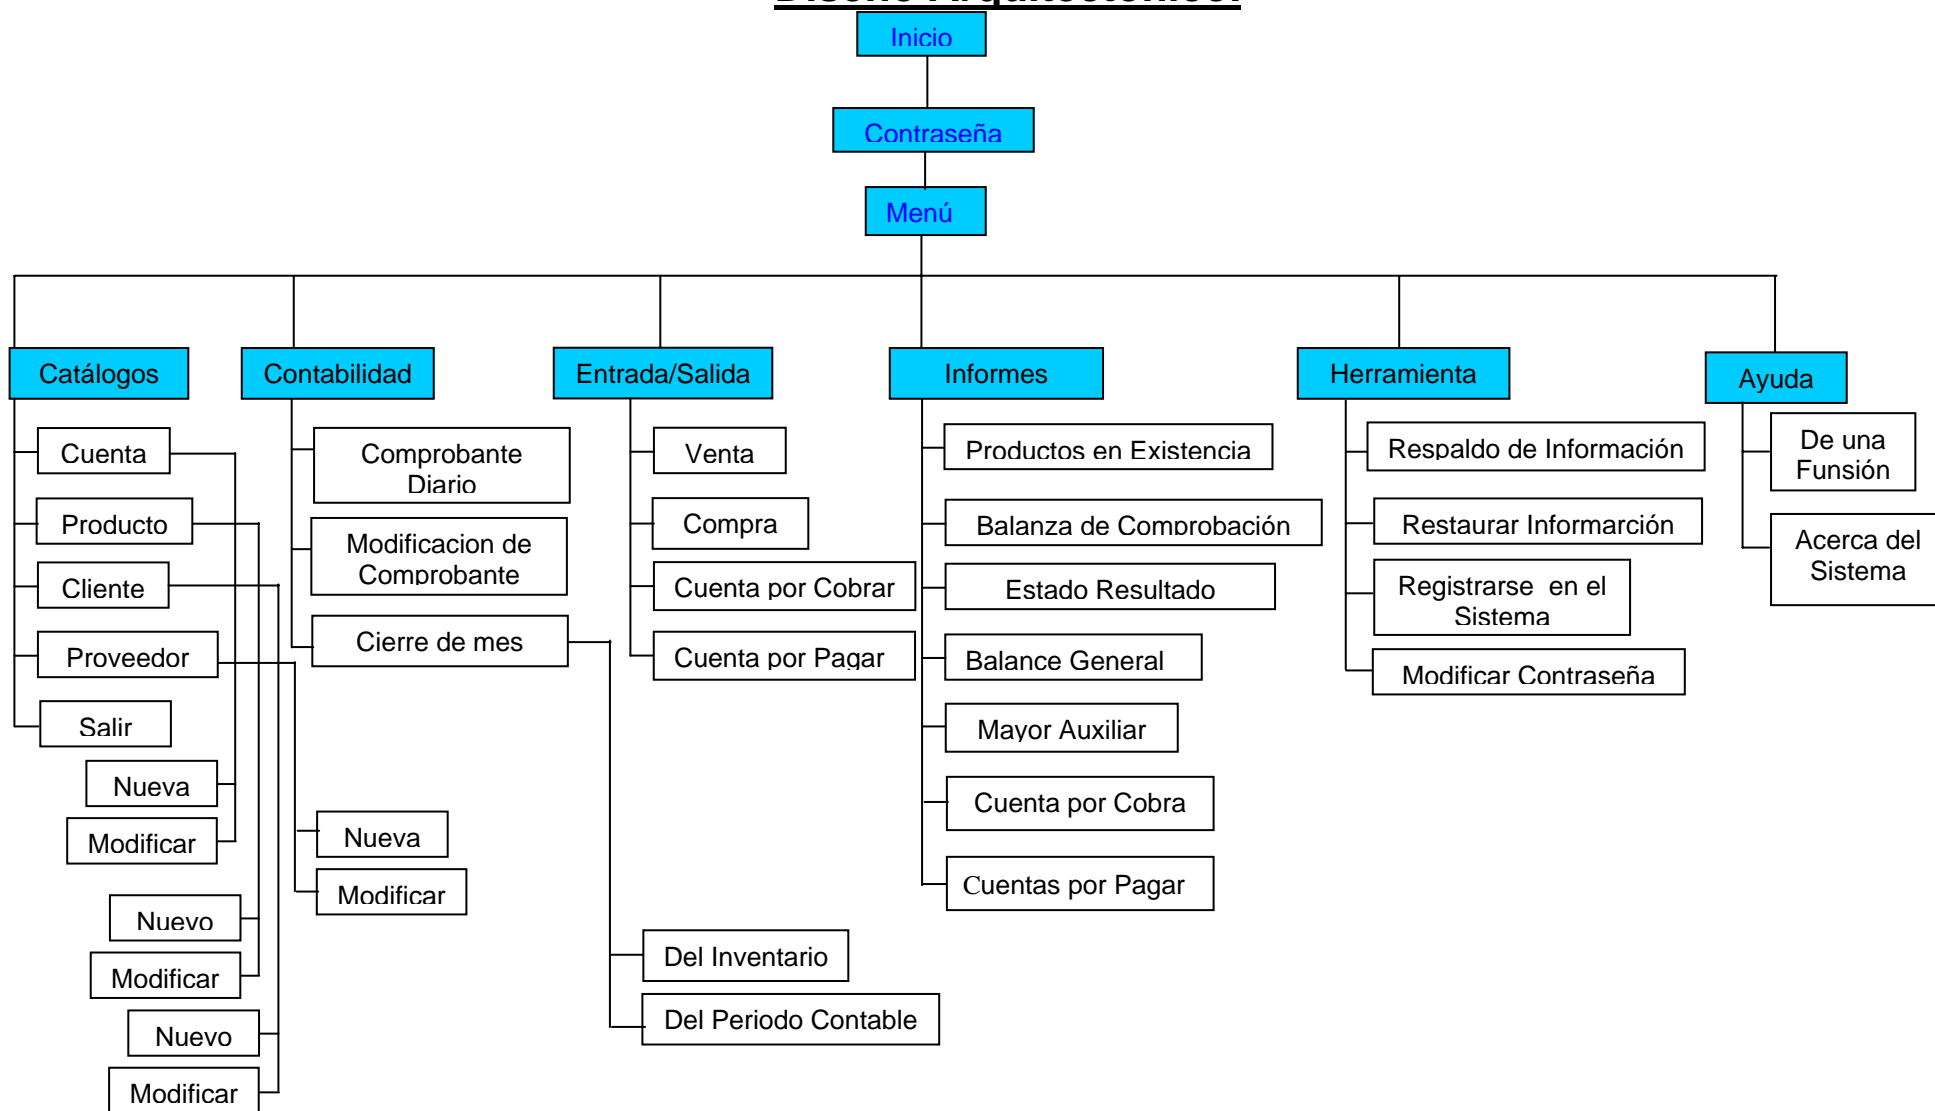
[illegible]

Inicio

Contraseña

Menú

Catálogos

Cuenta

Producto

Cliente

Proveedor

Salir

Nueva

Modificar

Nuevo

Modificar

Nuevo

Modificar

Contabilidad

Comprobante Diario

Modificacion de Comprobante

Cierre de mes

Nueva

Modificar

Del Inventario

Del Periodo Contable

Entrada/Salida

Venta

Compra

Cuenta por Cobrar

Cuenta por Pagar

Informes

Productos en Existencia

Balanza de Comprobación

Estado Resultado

Balance General

Mayor Auxiliar

Cuenta por Cobra

Cuentas por Pagar

Herramienta

Respaldo de Información

Restaurar Informarción

Registrarse en el Sistema

Modificar Contraseña

Ayuda

De una Funsión

Acerca del Sistema